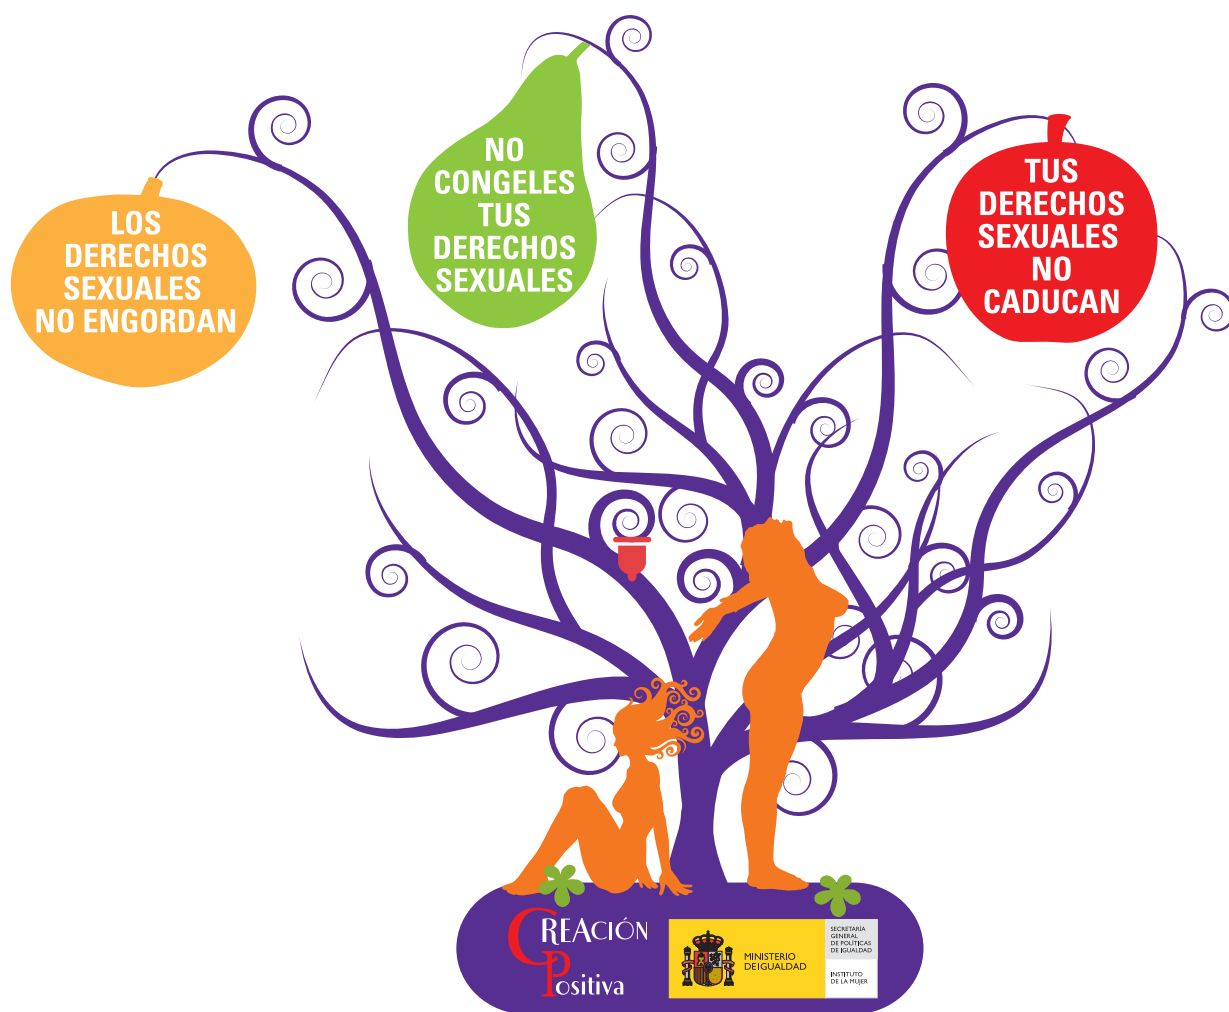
LOS DERECHOS SEXUALES NO ENGORDAN

NO CONGELES TUS DERECHOS SEXUALES

TUS DERECHOS SEXUALES NO CADUCAN

CREACIÓN
POSITIVA

MINISTERIO DE IGUALDAD

SECRETARÍA GENERAL DE POLÍTICAS DE IGUALDAD

INSTITUTO DE LA MUJER